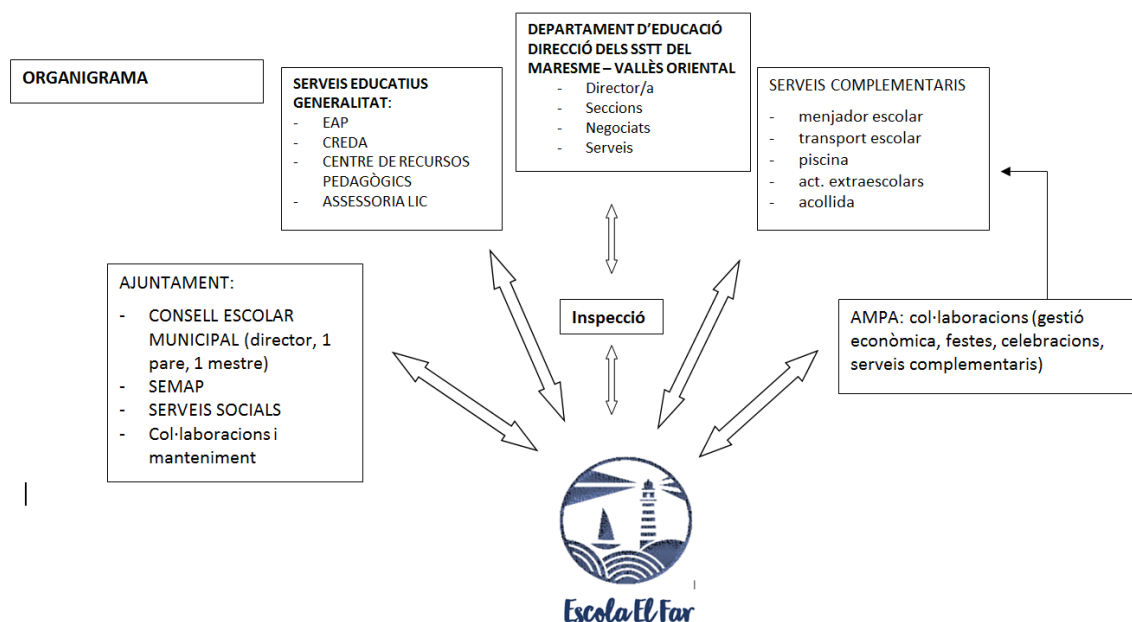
ORGANIGRAMA

SERVEIS EDUCATIUS GENERALITAT:
- EAP
- CREDA
- CENTRE DE RECURSOS PEDAGÒGICS
- ASSESSORIA LIC

DEPARTAMENT D'EDUCACIÓ DIRECCIÓ DELS SSTT DEL MARESME – VALLÈS ORIENTAL
- Director/a
- Seccions
- Negociats
- Serveis

SERVEIS COMPLEMENTARIS
- menjador escolar
- transport escolar
- piscina
- act. extraescolars
- acollida

AJUNTAMENT:
- CONSELL ESCOLAR MUNICIPAL (director, 1 pare, 1 mestre)
- SEMAP
- SERVEIS SOCIALS
- Col·laboracions i manteniment

Inspecció

AMPA: col·laboracions (gestió econòmica, festes, celebracions, serveis complementaris)

Escola El Far